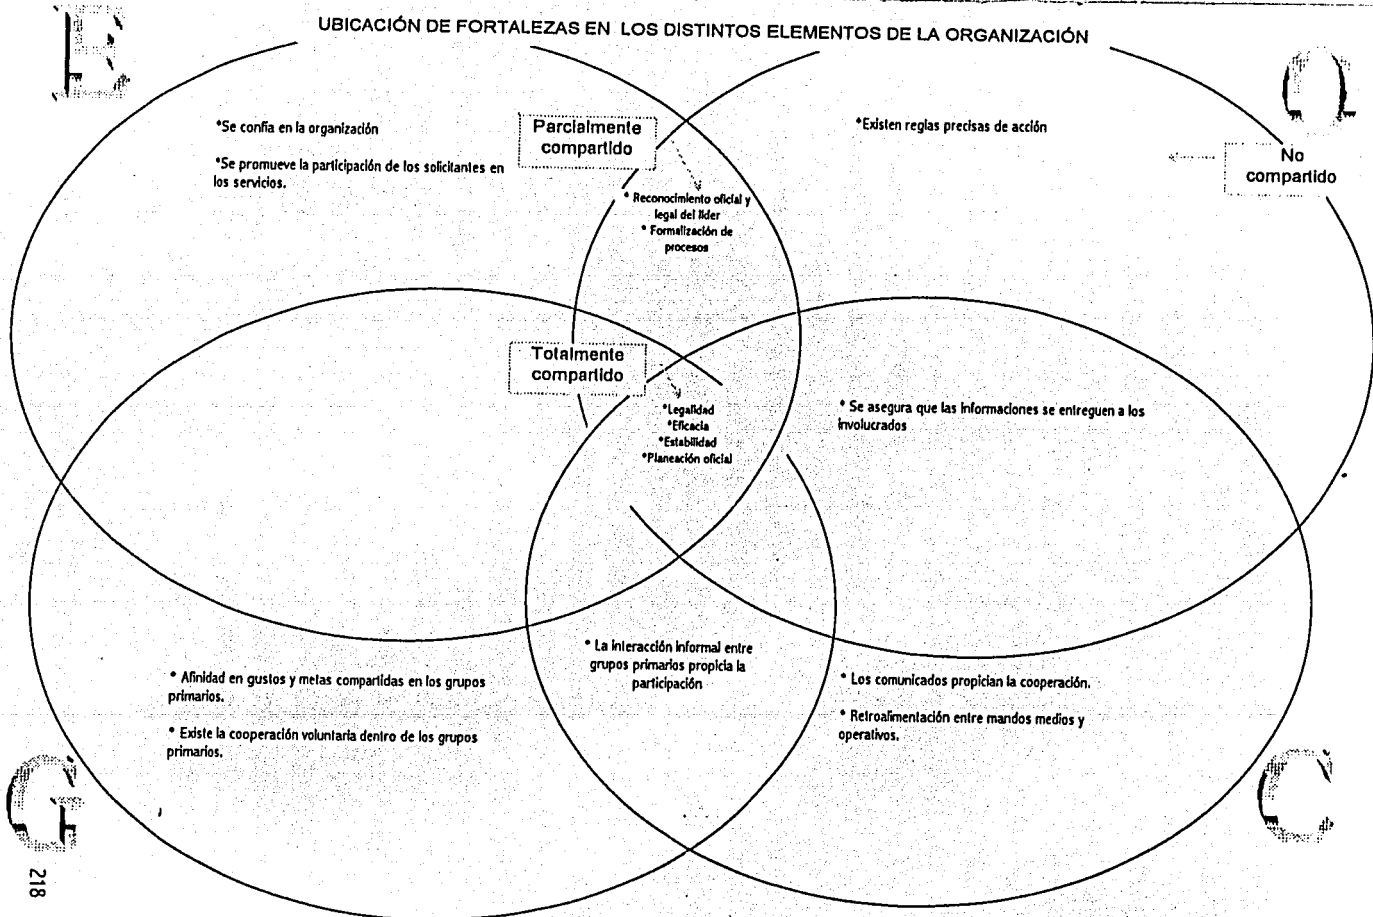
E

UBICACIÓN DE FORTALEZAS EN LOS DISTINTOS ELEMENTOS DE LA ORGANIZACIÓN

O

*Se confía en la organización

*Se promueve la participación de los solicitantes en los servicios.

Parcialmente compartido

* Reconocimiento oficial y legal del líder
* Formalización de procesos

*Existen reglas precisas de acción

No compartido

Totalmente compartido

*Legalidad
*Eficacia
*Estabilidad
*Planeación oficial

* Se asegura que las informaciones se entreguen a los involucrados

* Afinidad en gustos y metas compartidas en los grupos primarios.

* Existe la cooperación voluntaria dentro de los grupos primarios.

* La interacción informal entre grupos primarios propicia la participación

* Los comunicados propician la cooperación.

* Retroalimentación entre mandos medios y operativos.

G

C

218